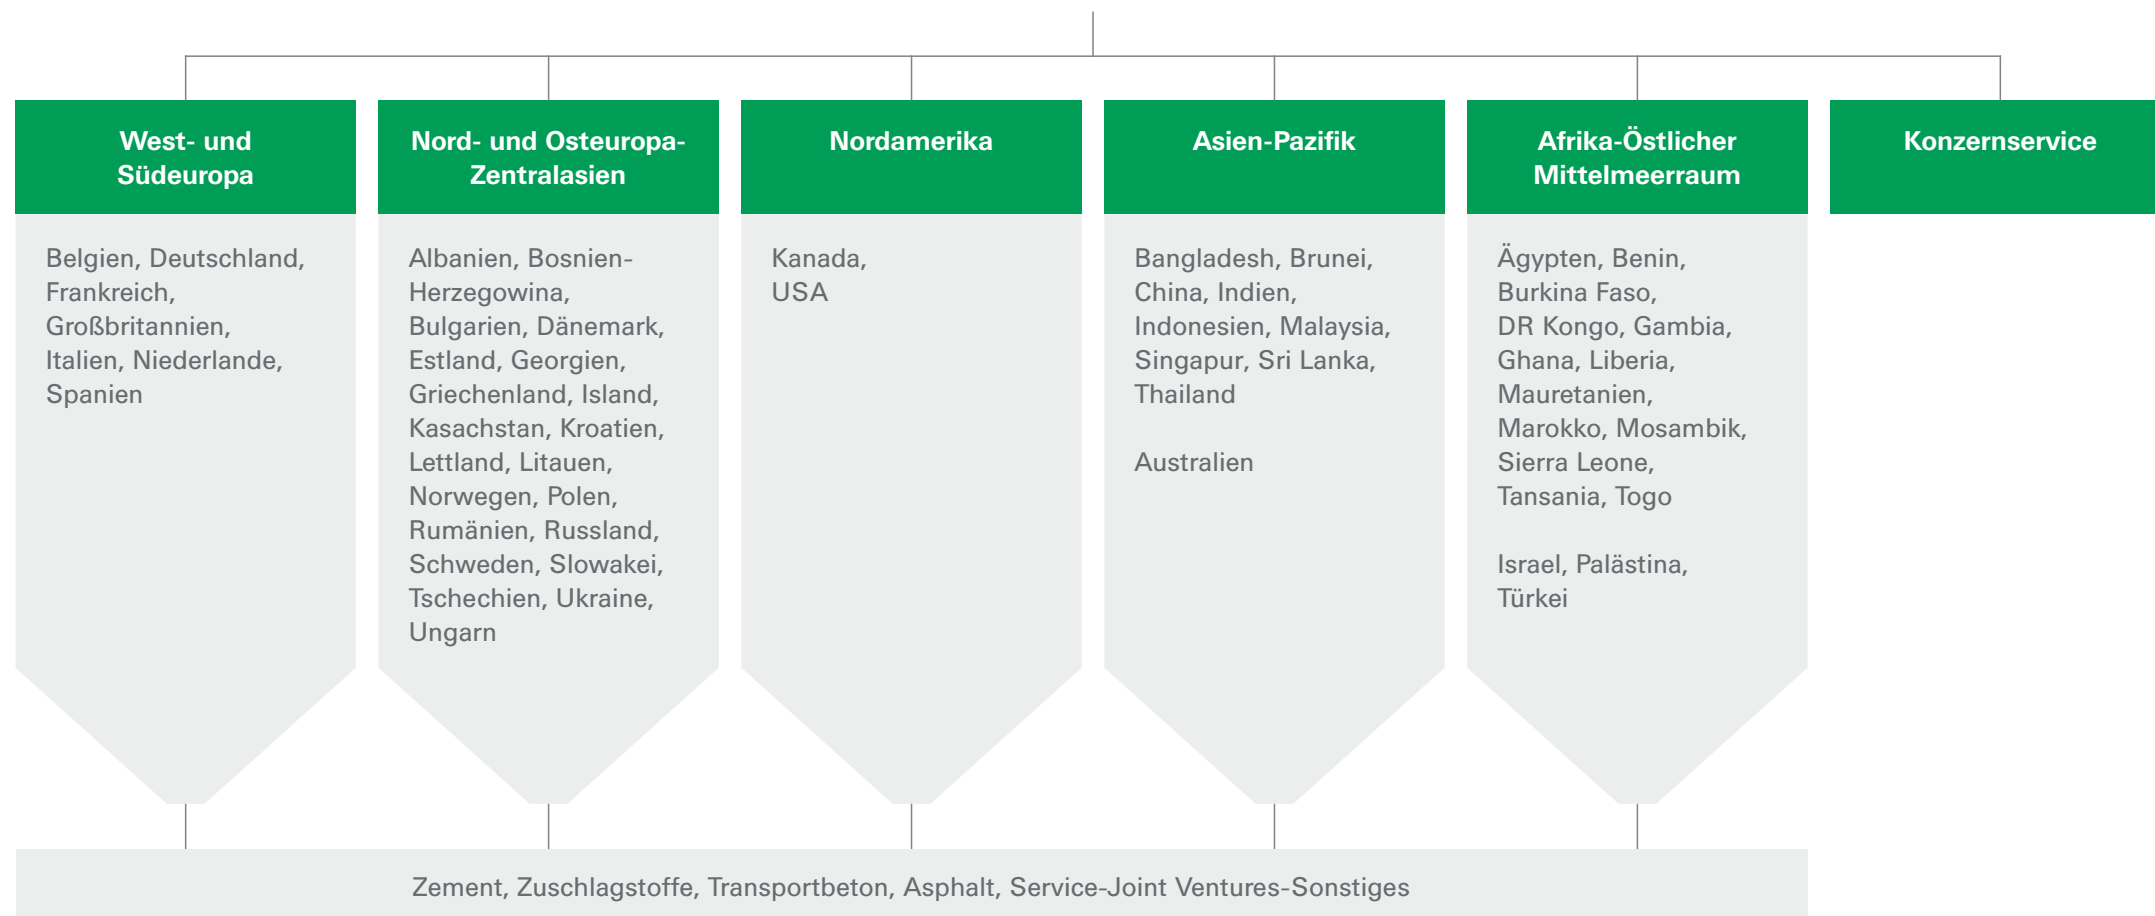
West- und Südeuropa

Belgien, Deutschland, Frankreich, Großbritannien, Italien, Niederlande, Spanien

Nord- und Osteuropa-Zentralasien

Albanien, Bosnien-Herzegowina, Bulgarien, Dänemark, Estland, Georgien, Griechenland, Island, Kasachstan, Kroatien, Lettland, Litauen, Norwegen, Polen, Rumänien, Russland, Schweden, Slowakei, Tschechien, Ukraine, Ungarn

Nordamerika

Kanada, USA

Asien-Pazifik

Bangladesh, Brunei, China, Indien, Indonesien, Malaysia, Singapur, Sri Lanka, Thailand

Australien

Afrika-Östlicher Mittelmeerraum

Ägypten, Benin, Burkina Faso, DR Kongo, Gambia, Ghana, Liberia, Mauretanien, Marokko, Mosambik, Sierra Leone, Tansania, Togo

Israel, Palästina, Türkei

Konzernservice

Zement, Zuschlagstoffe, Transportbeton, Asphalt, Service-Joint Ventures-Sonstiges